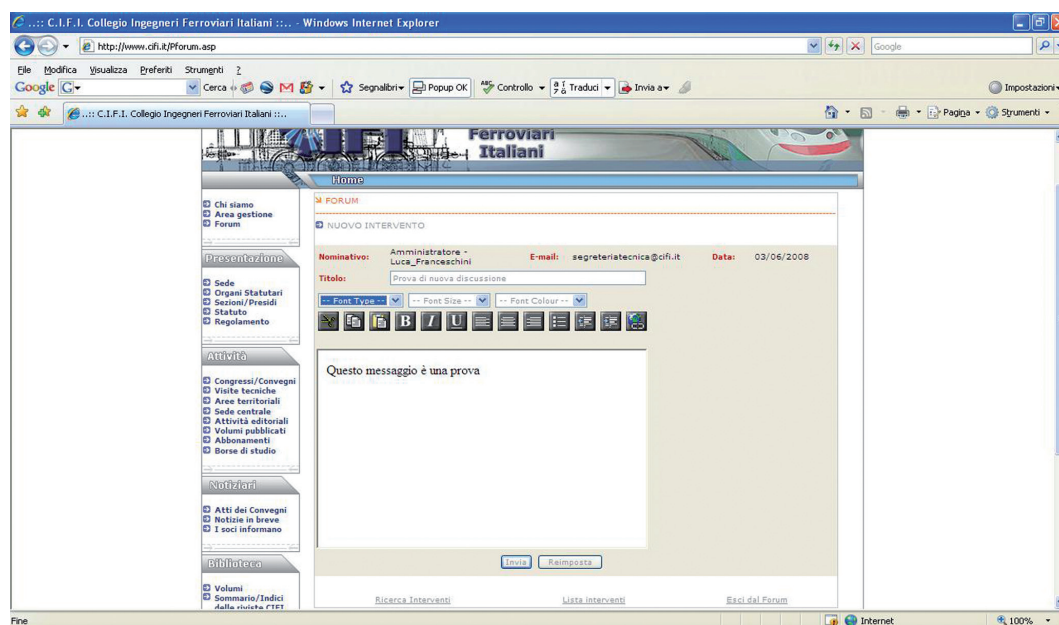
..:: C.I.F.I. Collegio Ingegneri Ferroviari Italiani ::.. - Windows Internet Explorer

http://www.cifi.it/Pforum.asp

Google

File Modifica Visualizza Preferiti Strumenti ?

Google G- Cerca Segnalibri Popup OK Controllo Traduci Invia a Impostazioni

..:: C.I.F.I. Collegio Ingegneri Ferroviari Italiani ::..

Pagina Strumenti

Ferroviari Italiani

Home

Chi siamo
Area gestione
Forum

Presentazione

Sede
Organi Statutari
Sezioni/Presidi
Statuto
Regolamento

Attività

Congressi/Convegni
Visite tecniche
Aree territoriali
Sede centrale
Attività editoriali
Volumi pubblicati
Abbonamenti
Borse di studio

Notiziari

Atti dei Convegni
Notizie in breve
I soci informano

Biblioteca

Volumi
Sommario/Indici
delle riviste CIFI

FORUM

NUOVO INTERVENTO

Nominativo: Amministratore - Luca_Franceschini E-mail: segreteriatecnica@cifi.it Data: 03/06/2008

Titolo: Prova di nuova discussione

-- Font Type -- -- Font Size -- -- Font Colour --

Questo messaggio è una prova

Invia Reimposta

Ricerca Interventi Lista interventi Esci dal Forum

Fine Internet 100%